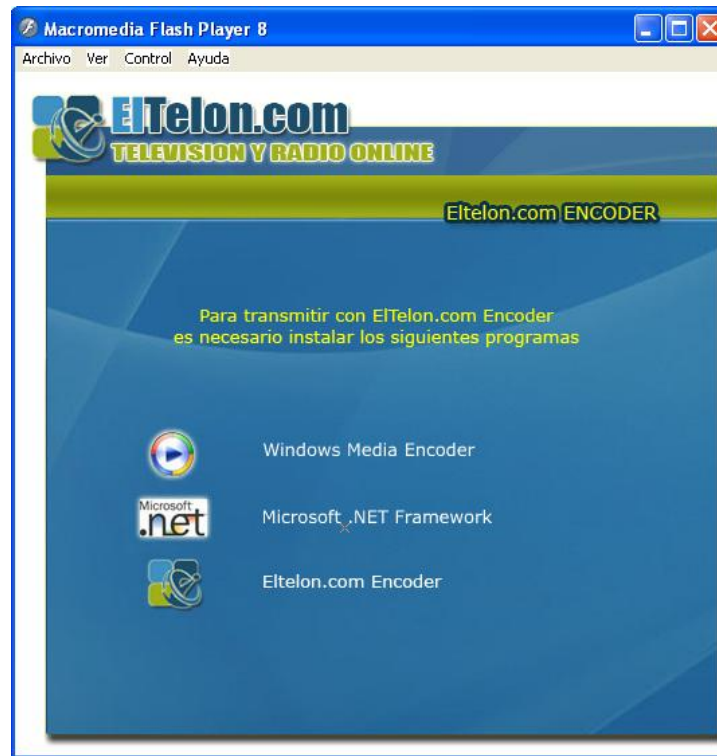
Macromedia Flash Player 8

Archivo Ver Control Ayuda

ElTelon.com
TELEVISION Y RADIO ONLINE

Eltelon.com ENCODER

Para transmitir con ElTelon.com Encoder es necesario instalar los siguientes programas

Windows Media Encoder

Microsoft .net

Microsoft .NET Framework

Eltelon.com Encoder